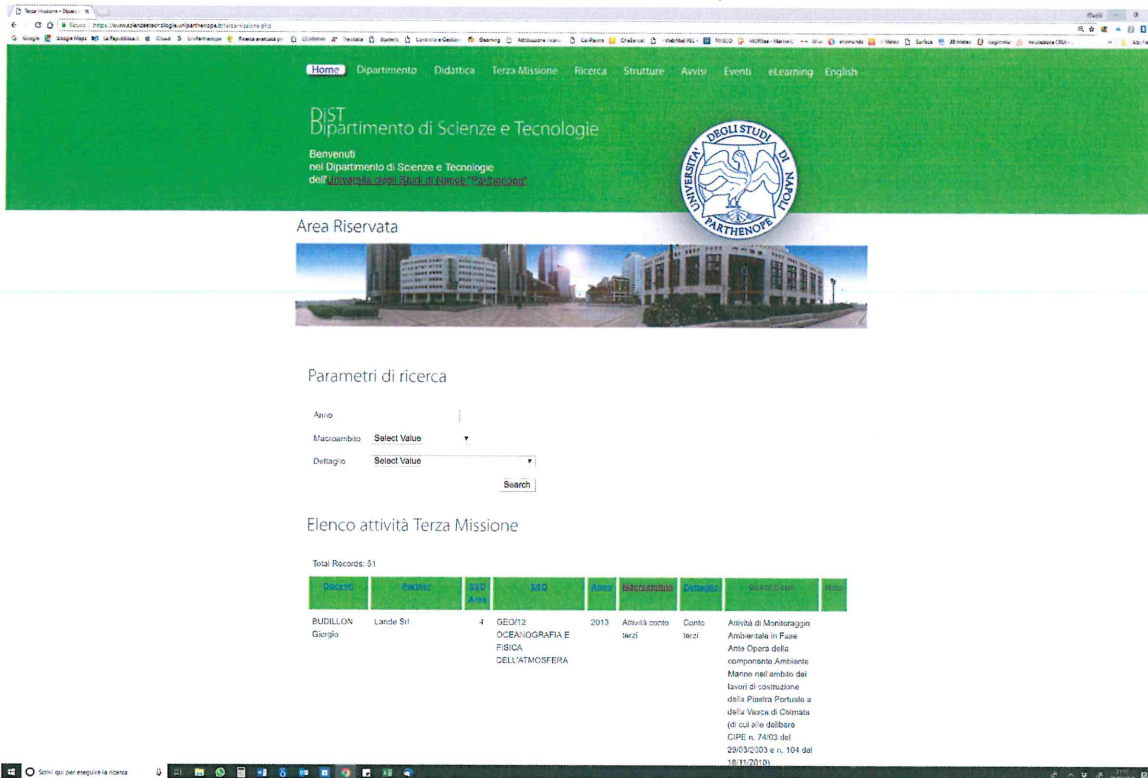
Terza Missione - Dipart... ×

Sicuro | https://www.scienzeetecnologie.uniparthenope.it/terzamissione.php

Google Google Maps La Repubblica.it iCloud UniParthenope Ricerca avanzata po... Uniparthenope Trenitalia Students Controllo e Gestione Elearning Attribuzione incarichi Co-Panne CheSoluzione WebMail RU Windows Microsoft Outlook Sinfosa Valutazione CRUI

Home Dipartimento Didattica Terza Missione Ricerca Strutture Avvisi Eventi eLearning English

DiST
Dipartimento di Scienze e Tecnologie

Benvenuti
nel Dipartimento di Scienze e Tecnologie
dell'Università degli Studi di Napoli "Parthenope"

UNIVERSITA' DEGLI STUDI DI NAPOLI PARTHENOPE

Area Riservata

Parametri di ricerca

Anno

Macroambito Select Value

Dettaglio Select Value

Search

Elenco attività Terza Missione

Total Records: 51

| Docenti | Partner | SSD Area | SSD | Anno | Macroambito | Dettaglio | Descrizione | Note |
|---|---|---|---|---|---|---|---|---|
| BUDILLON Giorgio | Lande Srl | 4 | GEO/12 OCEANOGRAFIA E FISICA DELL'ATMOSFERA | 2013 | Attività conto terzi | Conto terzi | Attività di Monitoraggio Ambientale in Fase Ante Opera della componente Ambiente Marino nell'ambito dei lavori di costruzione della Piastra Portuale e della Vasca di Colmata (di cui alle delibere CIPE n. 74/03 del 29/03/2003 e n. 104 del 18/11/2010) | |

Scrivi qui per eseguire la ricerca